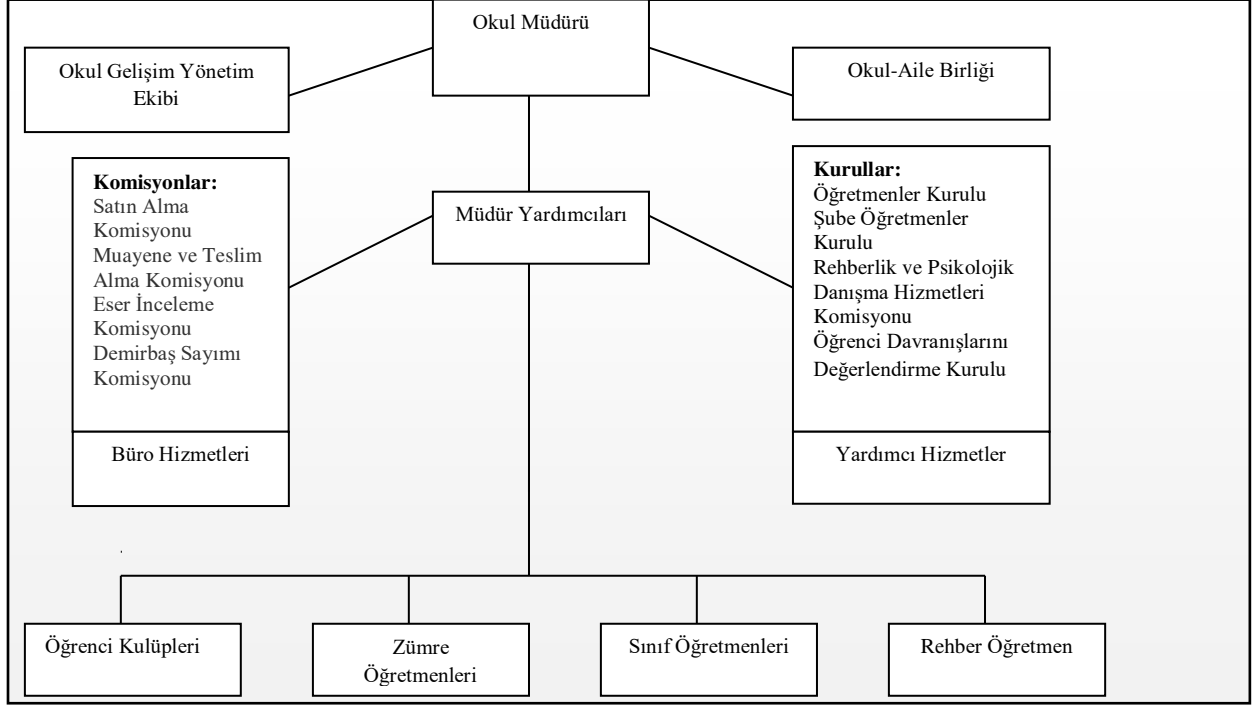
Okul Müdürü

Okul Gelişim Yönetim Ekibi

Okul-Aile Birliği

Komisyonlar:
Satın Alma Komisyonu
Muayene ve Teslim Alma Komisyonu
Eser İnceleme Komisyonu
Demirbaş Sayımı Komisyonu

Büro Hizmetleri

Müdür Yardımcıları

Kurullar:
Öğretmenler Kurulu
Şube Öğretmenler Kurulu
Rehberlik ve Psikolojik Danışma Hizmetleri Komisyonu
Öğrenci Davranışlarını Değerlendirme Kurulu

Yardımcı Hizmetler

Öğrenci Kulüpleri

Zümre Öğretmenleri

Sınıf Öğretmenleri

Rehber Öğretmen